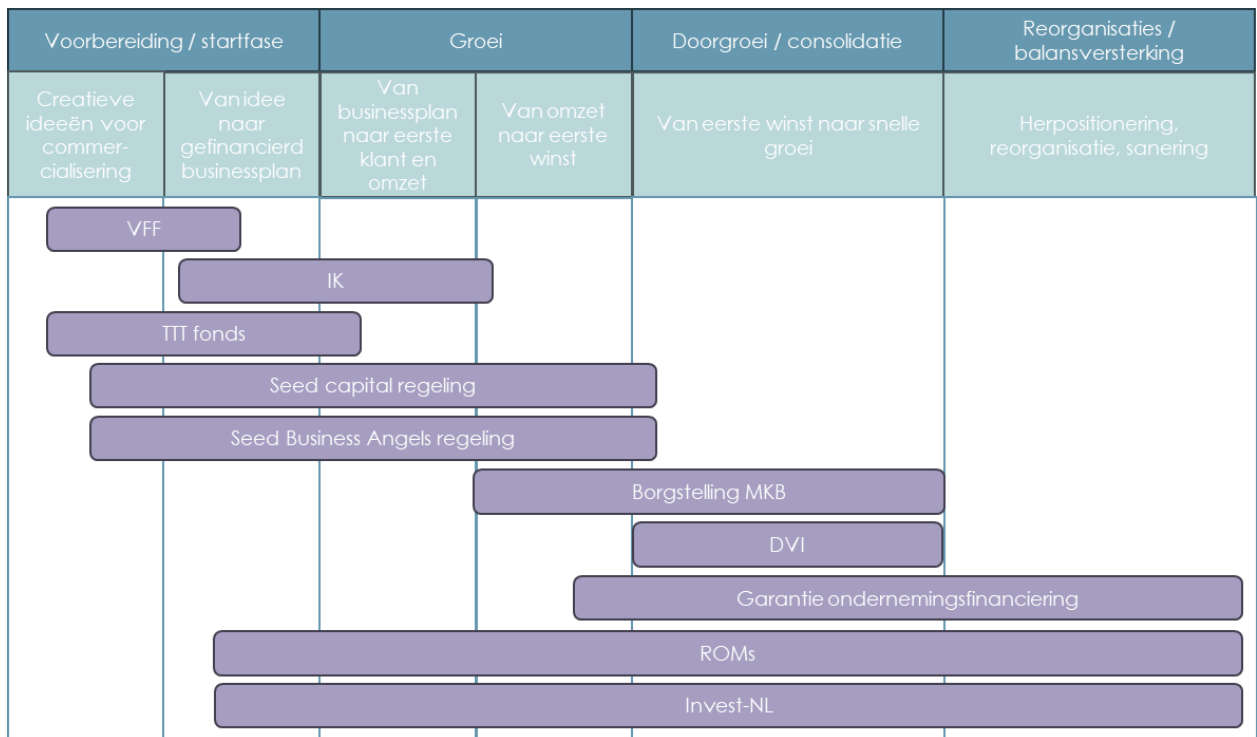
| Voorbereiding / startfase | | Groei | | Doorgroei / consolidatie | Reorganisaties / balansversterking |
|---|---|---|---|---|---|
| Creatieve ideeën voor commercialisering | Van idee naar gefinancierd businessplan | Van businessplan naar eerste klant en omzet | Van omzet naar eerste winst | Van eerste winst naar snelle groei | Herpositionering, reorganisatie, sanering |

VFF

IK

TTT fonds

Seed capital regeling

Seed Business Angels regeling

Borgstelling MKB

DVI

Garantie ondernemingsfinanciering

ROMs

Invest-NL